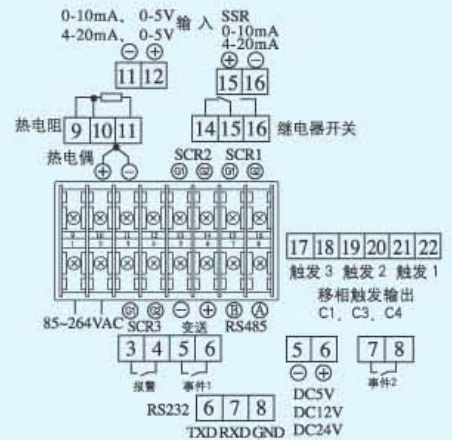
0-10mA、0-5V
4-20mA、0-5V
输入
SSR
0-10mA
4-20mA

⊖ ⊕
11 12

⊕ ⊖
15 16

热电阻 9 10 11

14 15 16 继电器开关

热电偶
⊕ ⊖

SCR2 SCR1
G1 G2 G1 G2

17 18 19 20 21 22
触发 3 触发 2 触发 1
移相触发输出
C1、C3、C4

85~264VAC
G1 G2 ⊖ ⊕ B A
SCR3 变送 RS485

3 4 5 6
报警 事件1

5 6
⊖ ⊕
DC5V
DC12V
DC24V

7 8
事件2

RS232 6 7 8
TXD RXD GND